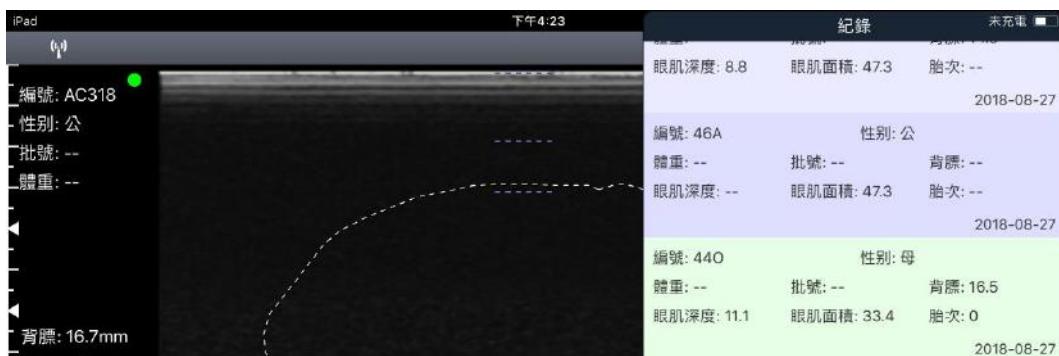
iPad
下午4:23
紀錄
未充電

編號: AC318
性別: 公
批號: --
體重: --
背膘: 16.7mm

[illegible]
眼肌深度: 8.8 眼肌面積: 47.3 胎次: --
2018-08-27

編號: 46A 性別: 公
體重: -- 批號: -- 背膘: --
眼肌深度: -- 眼肌面積: 47.3 胎次: --
2018-08-27

編號: 44O 性別: 母
體重: -- 批號: -- 背膘: 16.5
眼肌深度: 11.1 眼肌面積: 33.4 胎次: 0
2018-08-27